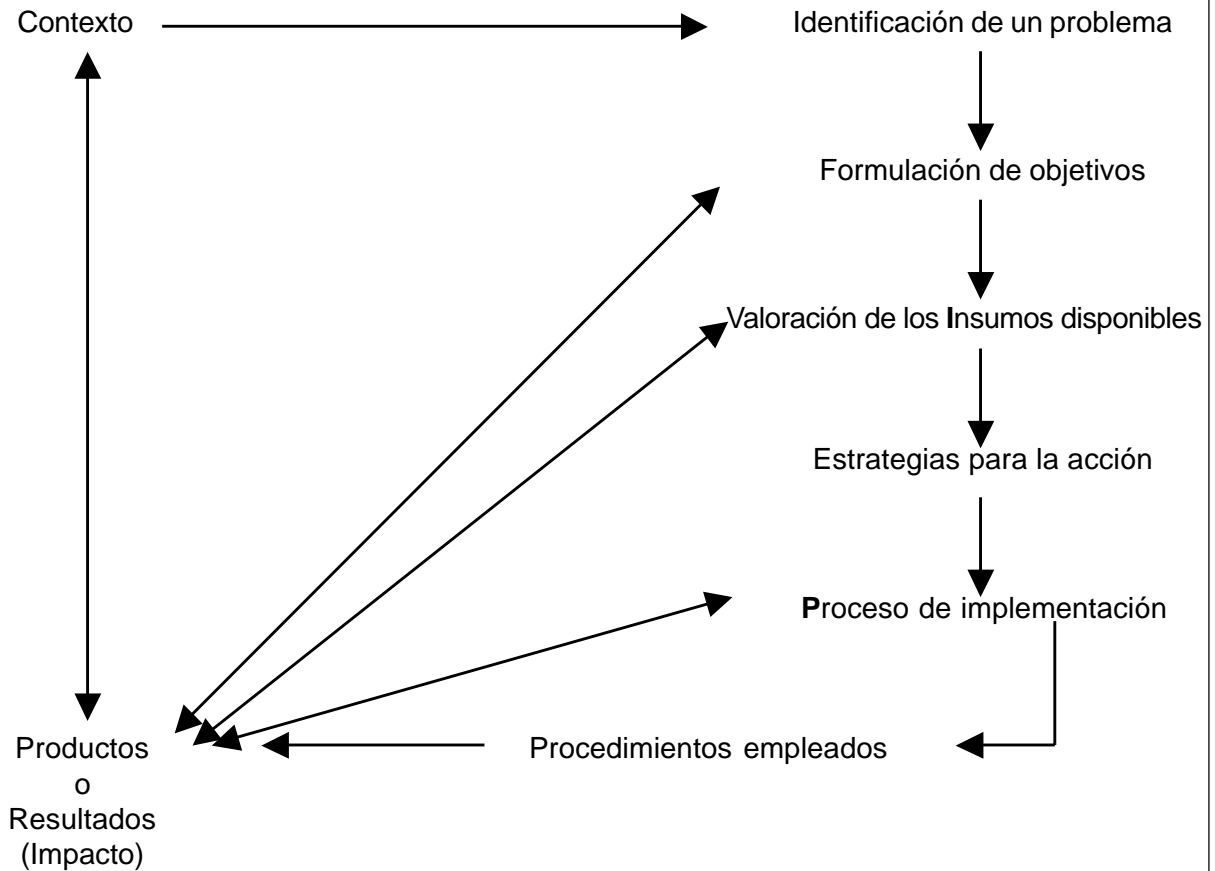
Contexto

Identificación de un problema

Formulación de objetivos

Valoración de los Insumos disponibles

Estrategias para la acción

Proceso de implementación

Procedimientos empleados

Productos o Resultados (Impacto)